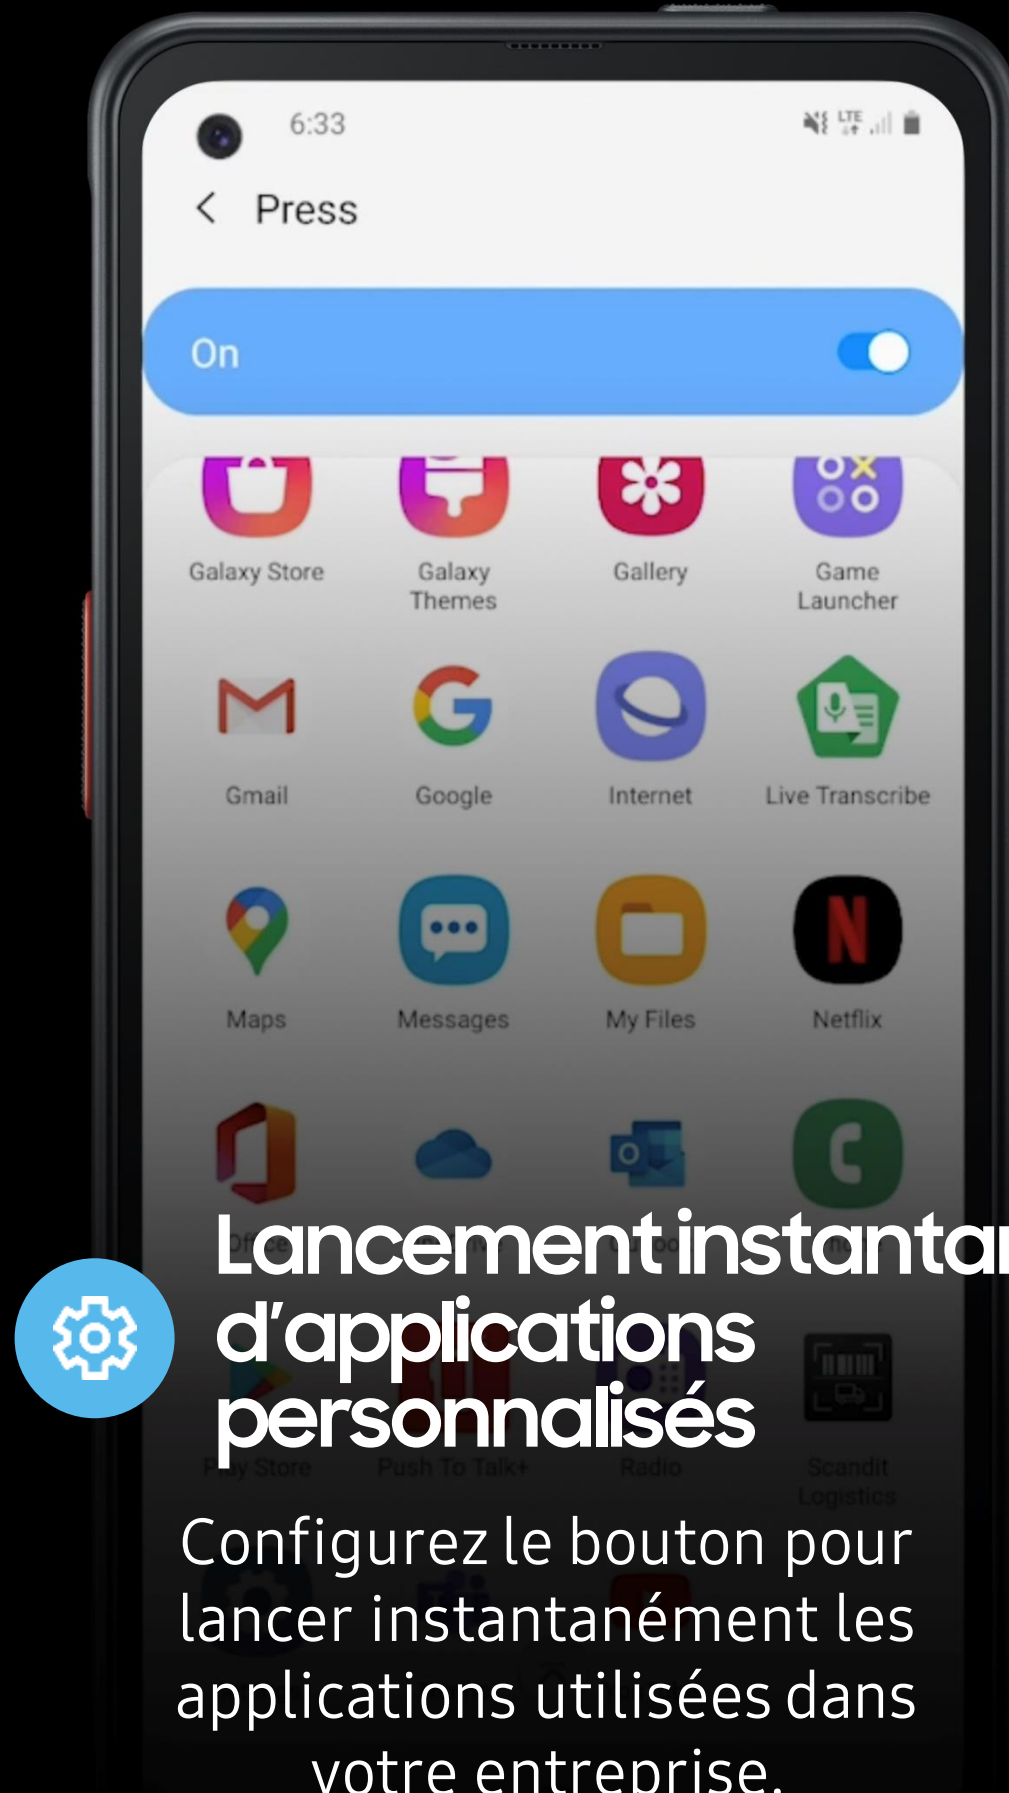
6:33

Press

On

Galaxy Store

Galaxy Themes

Gallery

Game Launcher

Gmail

Google

Internet

Live Transcribe

Maps

Messages

My Files

Netflix

Lancement instanta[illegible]
d'applications
personnalisés

Play Store

Push To Talk+

Radio

Scandit Logistics

Configurez le bouton pour lancer instantanément les applications utilisées dans votre entreprise.